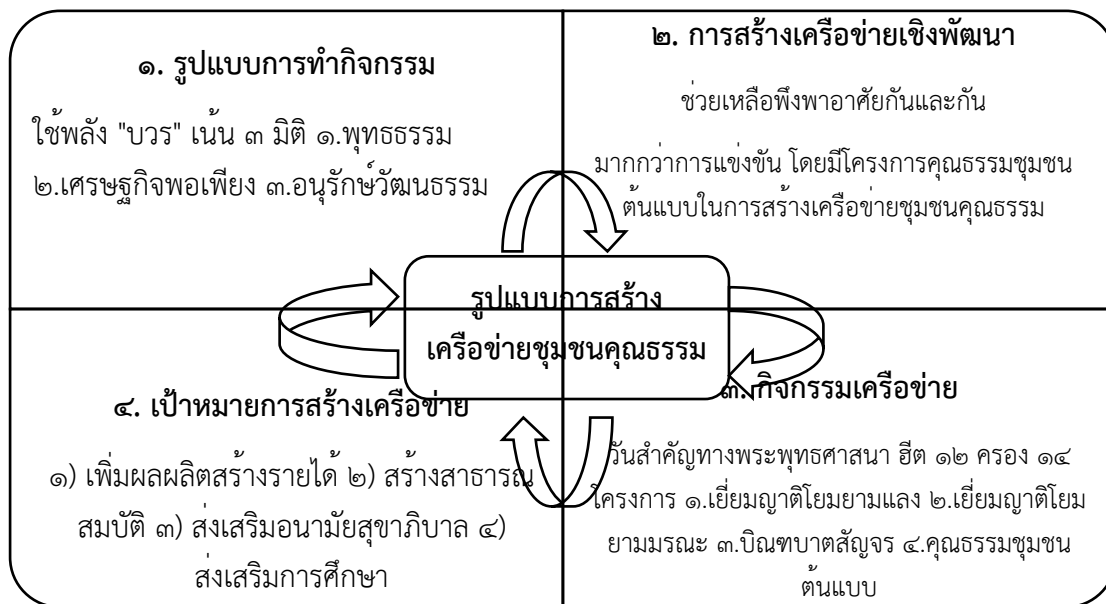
๑. รูปแบบการทำกิจกรรม

ใช้พลัง "บวร" เน้น ๓ มิติ ๑.พุทธธรรม ๒.เศรษฐกิจพอเพียง ๓.อนุรักษ์วัฒนธรรม

๒. การสร้างเครือข่ายเชิงพัฒนา

ช่วยเหลือพึ่งพาอาศัยกันและกัน

มากกว่าการแข่งขัน โดยมีโครงการคุณธรรมชุมชนต้นแบบในการสร้างเครือข่ายชุมชนคุณธรรม

รูปแบบการสร้างเครือข่ายชุมชนคุณธรรม

๔. เป้าหมายการสร้างเครือข่าย

๑) เพิ่มผลผลิตสร้างรายได้ ๒) สร้างสาธารณสมบัติ ๓) ส่งเสริมอนามัยสุขาภิบาล ๔) ส่งเสริมการศึกษา

๓. กิจกรรมเครือข่าย

วันสำคัญทางพระพุทธศาสนา ฮีต ๑๒ ครอง ๑๔ โครงการ ๑.เยี่ยมญาติโยมยามแลง ๒.เยี่ยมญาติโยมยามมรณะ ๓.บิณฑบาตสัญจร ๔.คุณธรรมชุมชนต้นแบบ